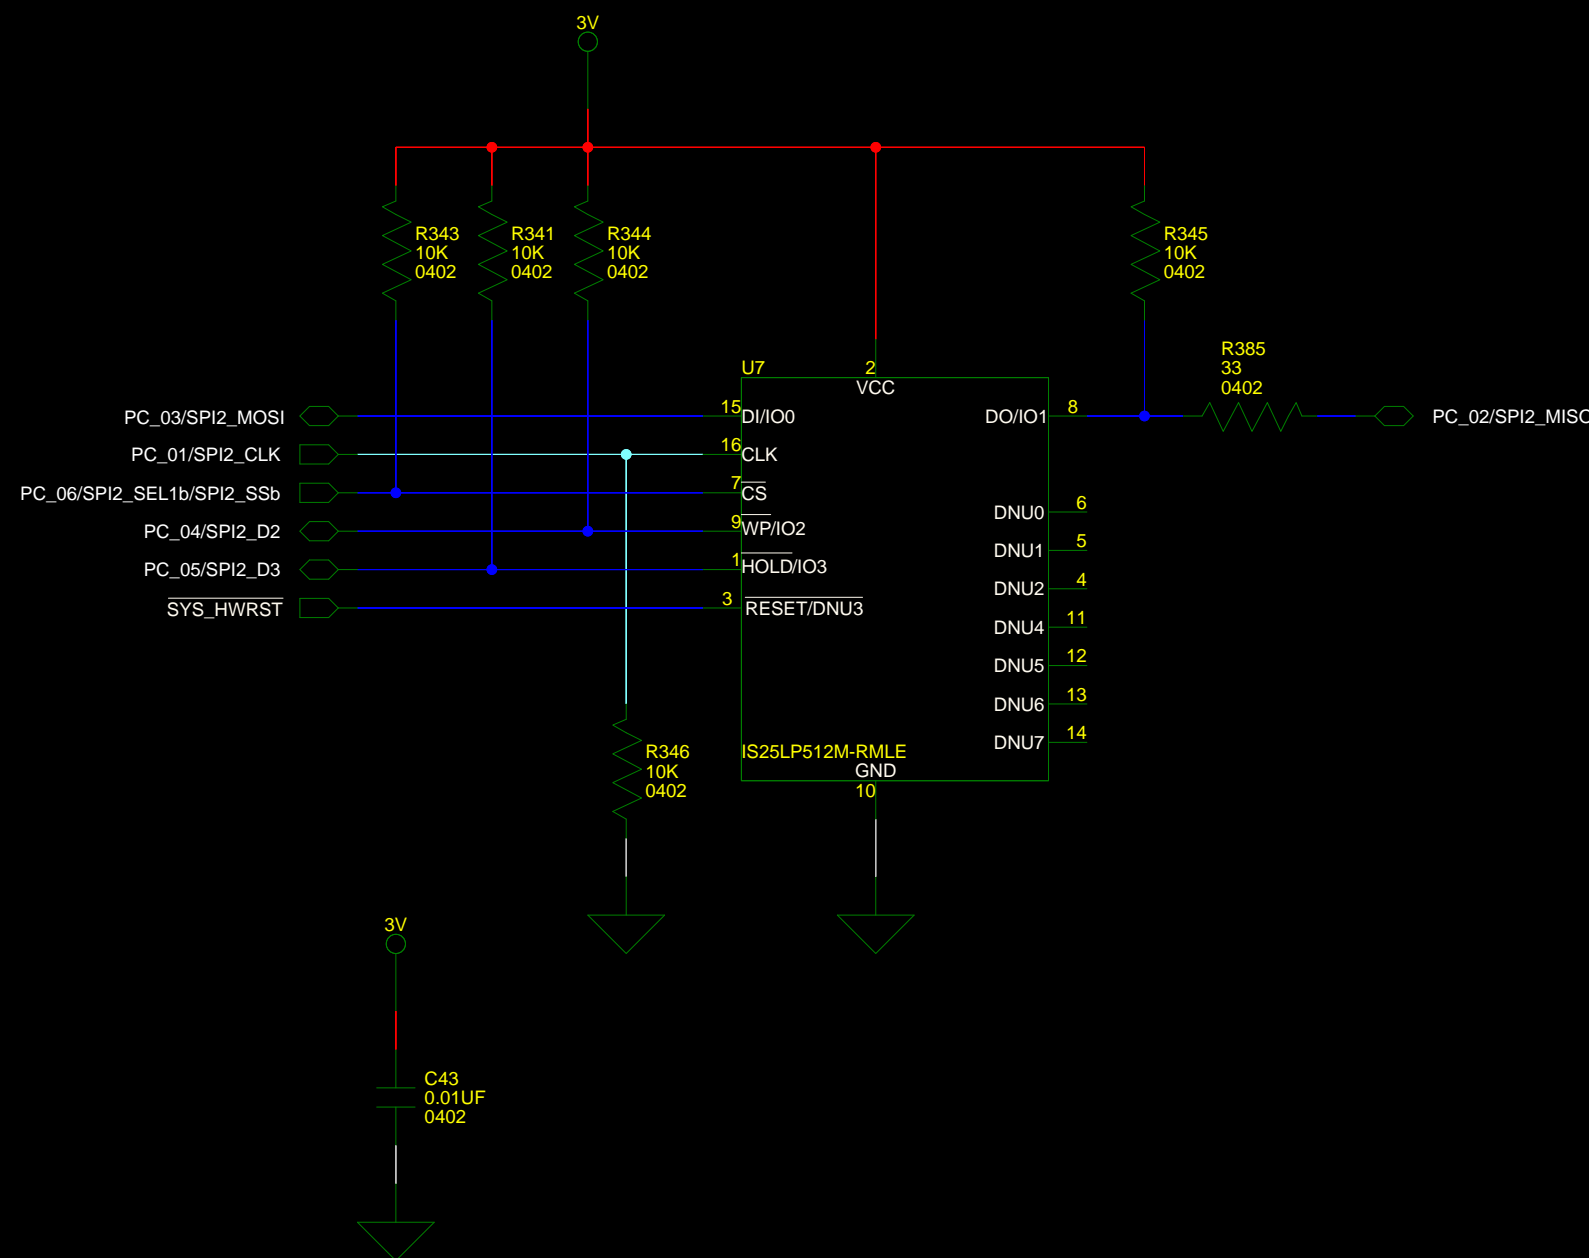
3V

R343
10K
0402

R341
10K
0402

R344
10K
0402

R345
10K
0402

U7

2
VCC

R385
33
0402

PC_03/SPI2_MOSI
15 DI/IO0

DO/IO1 8

PC_02/SPI2_MISO

PC_01/SPI2_CLK
16 CLK

PC_06/SPI2_SEL1b/SPI2_SSb
7 $\overline{CS}$

DNU0 6

PC_04/SPI2_D2
9 $\overline{WP}$/IO2

DNU1 5

PC_05/SPI2_D3
1 $\overline{HOLD}$/IO3

DNU2 4

$\overline{SYS\_HWRST}$
3 $\overline{RESET}$/DNU3

DNU4 11

DNU5 12

DNU6 13

DNU7 14

R346
10K
0402

IS25LP512M-RMLE
GND
10

3V

C43
0.01UF
0402